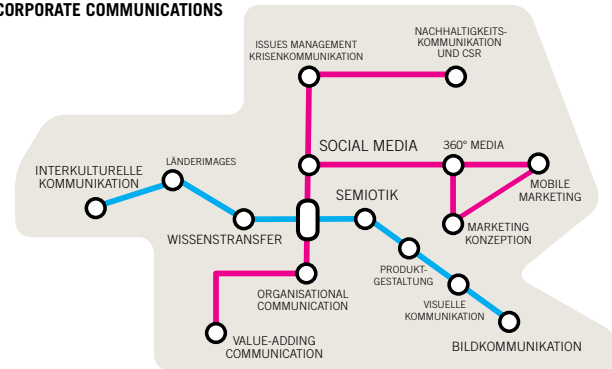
CORPORATE COMMUNICATIONS

ISSUES MANAGEMENT KRISENKOMMUNIKATION

NACHHALTIGKEITS-KOMMUNIKATION UND CSR

INTERKULTURELLE KOMMUNIKATION

LÄNDERIMAGES

SOCIAL MEDIA

360° MEDIA

MOBILE MARKETING

SEMIOTIK

WISSENSTRANSFER

MARKETING KONZEPTION

PRODUKT-GESTALTUNG

ORGANISATIONAL COMMUNICATION

VISUELLE KOMMUNIKATION

VALUE-ADDING COMMUNICATION

BILDKOMMUNIKATION